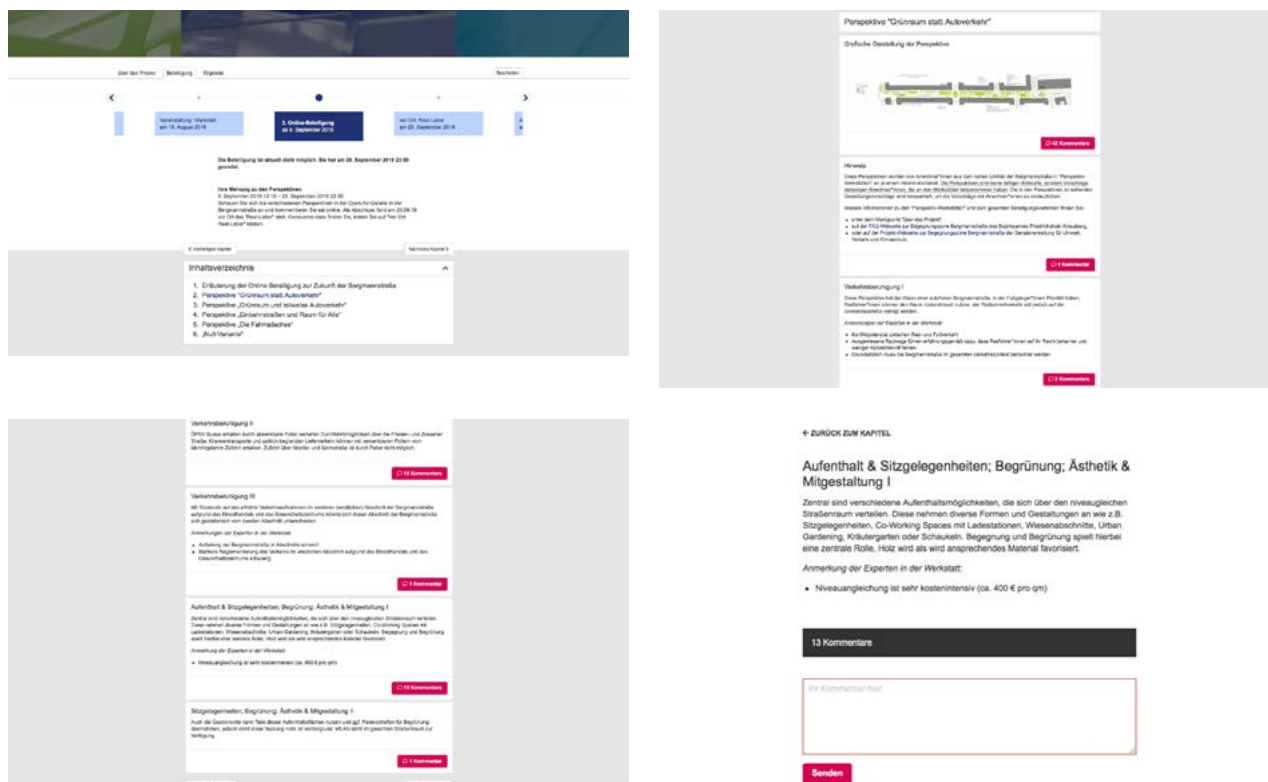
Über das Projekt Beteiligung Ergebnis

Suchen

Veranstaltung: Werkstatt am 18. August 2018

2. Online-Beteiligung ab 9. September 2018

Vor-Ort: Real-Labor am 20. September 2018

Die Beteiligung ist aktuell nicht möglich. Sie hat am 28. September 2018 23:59 geendet.

Ihre Meinung zu den Perspektiven

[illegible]

‹ Vorheriges Kapitel

Nächstes Kapitel ›

Inhaltsverzeichnis

1. Erläuterung der Online-Beteiligung zur Zukunft der Bergmannstraße
2. Perspektive „Grünraum statt Autoverkehr"
3. Perspektive „Grünraum und teilweise Autoverkehr"
4. Perspektive „Einbahnstraßen und Raum für Alle"
5. Perspektive „Die Fahrradachse"
6. „Null-Variante"

Perspektive "Grünraum statt Autoverkehr"

Grafische Darstellung der Perspektive

42 Kommentare

Hinweis

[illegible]

1 Kommentar

Verkehrsberuhigung I

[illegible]

2 Kommentare

Verkehrsberuhigung II

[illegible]

10 Kommentare

Verkehrsberuhigung III

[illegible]

1 Kommentar

Aufenthalt & Sitzgelegenheiten; Begrünung; Ästhetik & Mitgestaltung I

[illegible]

13 Kommentare

Sitzgelegenheiten; Begrünung; Ästhetik & Mitgestaltung II

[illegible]

1 Kommentar

← ZURÜCK ZUM KAPITEL

Aufenthalt & Sitzgelegenheiten; Begrünung; Ästhetik & Mitgestaltung I

Zentral sind verschiedene Aufenthaltsmöglichkeiten, die sich über den niveaugleichen Straßenraum verteilen. Diese nehmen diverse Formen und Gestaltungen an wie z.B. Sitzgelegenheiten, Co-Working Spaces mit Ladestationen, Wiesenabschnitte, Urban Gardening, Kräutergarten oder Schaukeln. Begegnung und Begrünung spielt hierbei eine zentrale Rolle, Holz wird als wird ansprechendes Material favorisiert.

Anmerkung der Experten in der Werkstatt:

• Niveauangleichung ist sehr kostenintensiv (ca. 400 € pro qm)

13 Kommentare

Ihr Kommentar hier

Senden